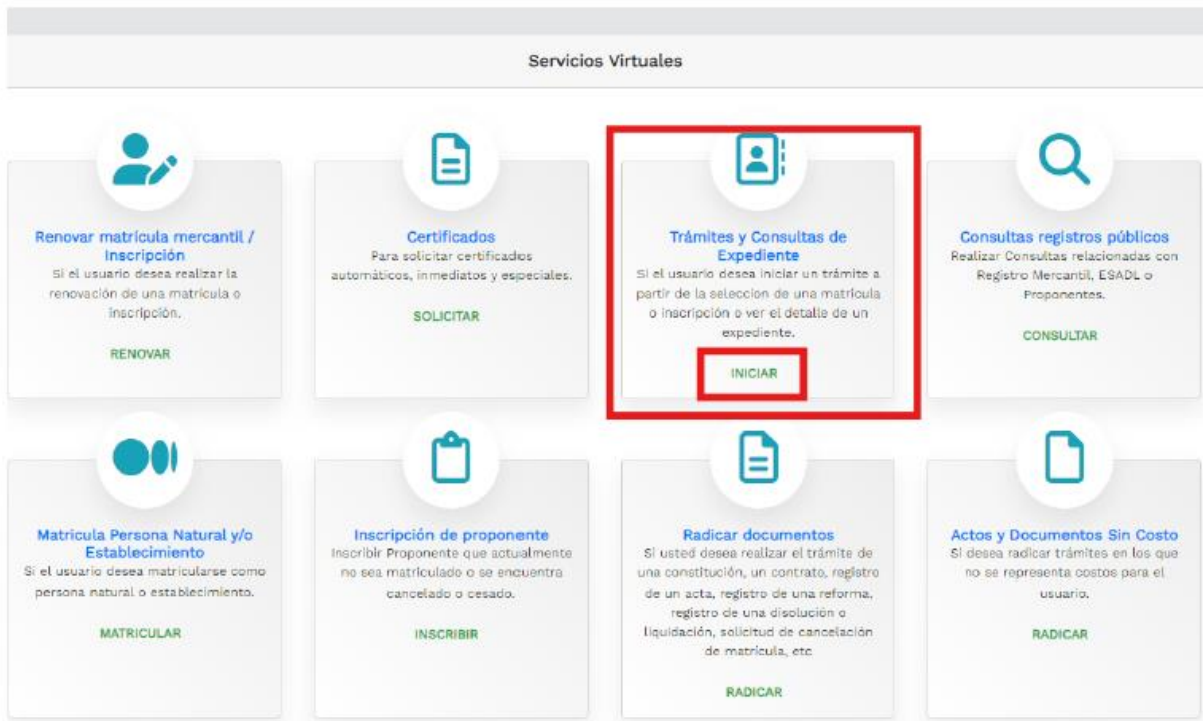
Servicios Virtuales

Renovar matrícula mercantil / Inscripción
Si el usuario desea realizar la renovación de una matricula o inscripción.

RENOVAR

Certificados
Para solicitar certificados automáticos, inmediatos y especiales.

SOLICITAR

Trámites y Consultas de Expediente
Si el usuario desea iniciar un trámite a partir de la seleccion de una matricula o inscripción o ver el detalle de un expediente.

INICIAR

Consultas registros públicos
Realizar Consultas relacionadas con Registro Mercantil, ESADL o Proponentes.

CONSULTAR

Matricula Persona Natural y/o Establecimiento
Si el usuario desea matricularse como persona natural o establecimiento.

MATRICULAR

Inscripción de proponente
Inscribir Proponente que actualmente no sea matriculado o se encuentra cancelado o cesado.

INSCRIBIR

Radicar documentos
Si usted desea realizar el trámite de una constitución, un contrato, registro de un acta, registro de una reforma, registro de una disolución o liquidación, solicitud de cancelación de matricula, etc

RADICAR

Actos y Documentos Sin Costo
Si desea radicar trámites en los que no se representa costos para el usuario.

RADICAR